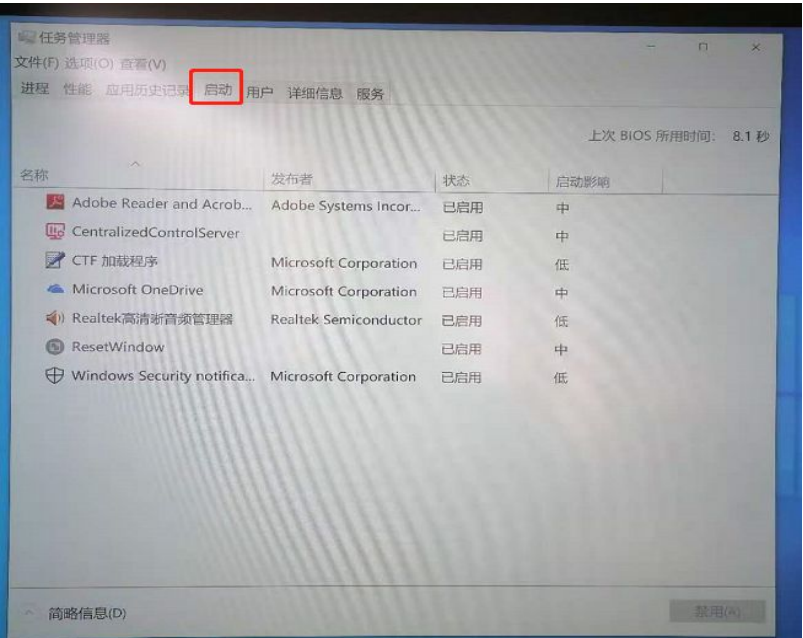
任务管理器
文件(F) 选项(O) 查看(V)
进程 性能 应用历史记录 启动 用户 详细信息 服务

上次 BIOS 所用时间: 8.1 秒

| 名称 | 发布者 | 状态 | 启动影响 |
|---|---|---|---|
| Adobe Reader and Acrob... | Adobe Systems Incor... | 已启用 | 中 |
| CentralizedControlServer | | 已启用 | 中 |
| CTF 加载程序 | Microsoft Corporation | 已启用 | 低 |
| Microsoft OneDrive | Microsoft Corporation | 已启用 | 中 |
| Realtek高清晰音频管理器 | Realtek Semiconductor | 已启用 | 低 |
| ResetWindow | | 已启用 | 中 |
| Windows Security notifica... | Microsoft Corporation | 已启用 | 低 |

简略信息(D)
禁用(A)